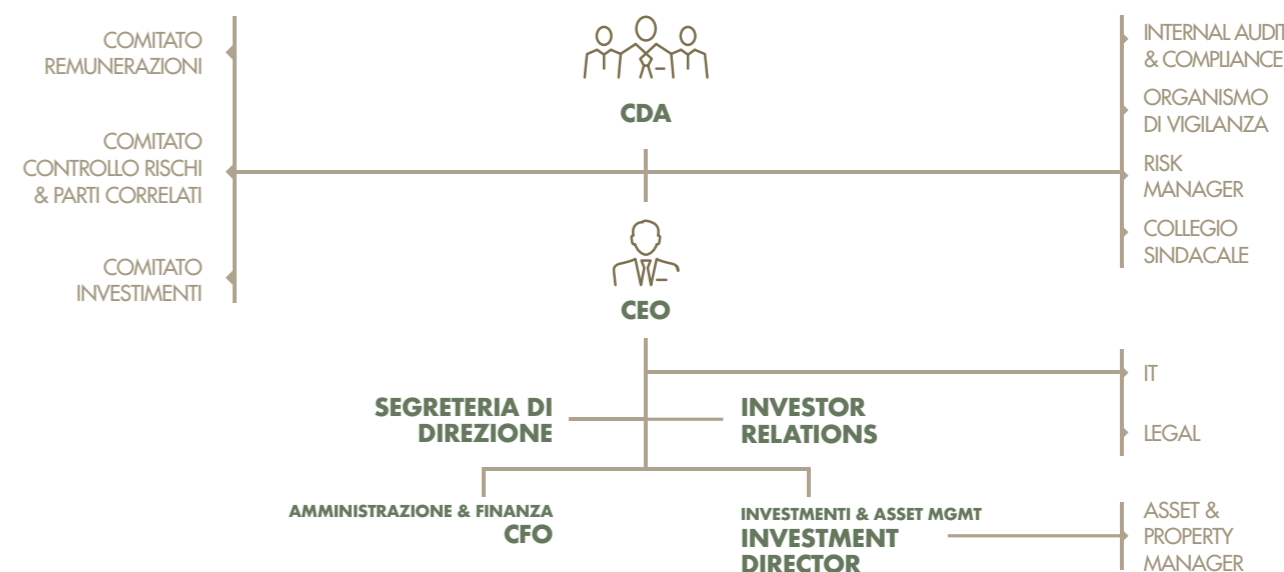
COMITATO REMUNERAZIONI

COMITATO CONTROLLO RISCHI & PARTI CORRELATI

COMITATO INVESTIMENTI

CDA

CEO

INTERNAL AUDIT & COMPLIANCE

ORGANISMO DI VIGILANZA

RISK MANAGER

COLLEGIO SINDACALE

IT

LEGAL

SEGRETERIA DI DIREZIONE

INVESTOR RELATIONS

AMMINISTRAZIONE & FINANZA
CFO

INVESTMENTI & ASSET MGMT
INVESTMENT DIRECTOR

ASSET & PROPERTY MANAGER